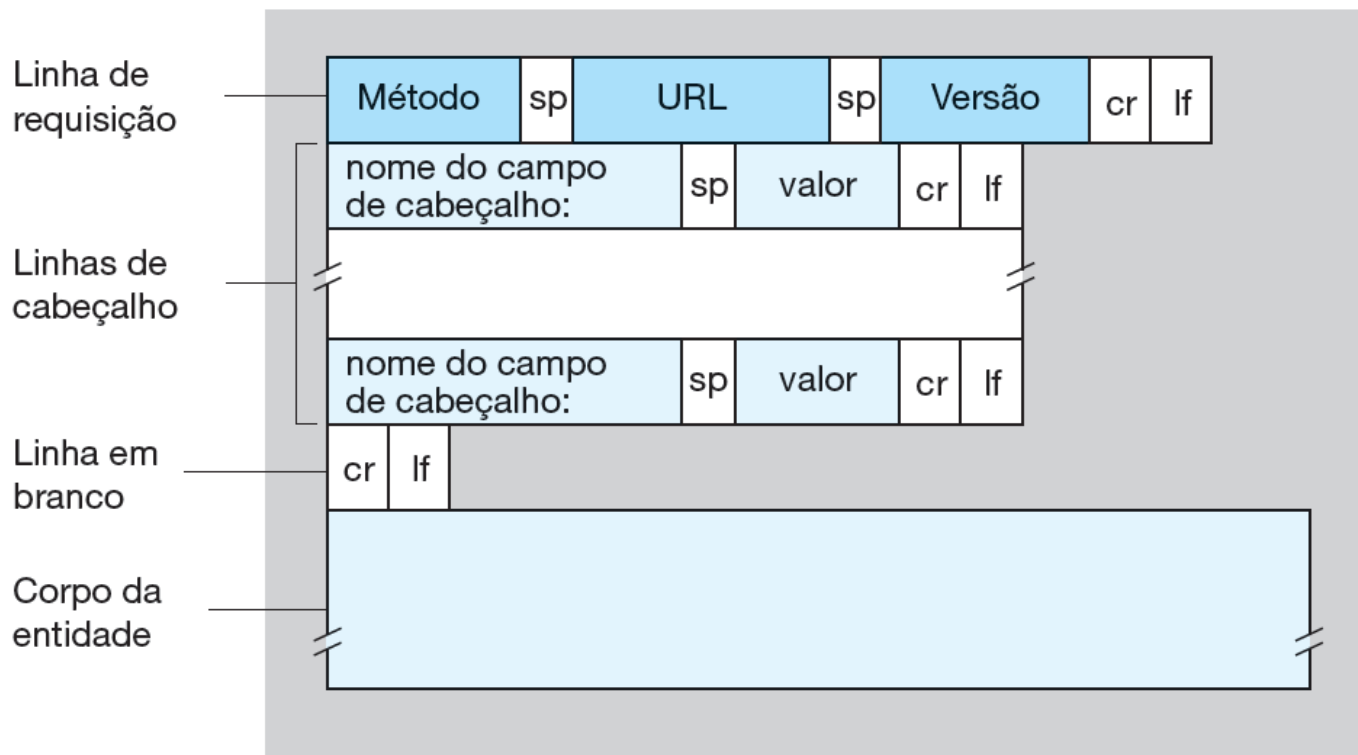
Linha de requisição

| Método | sp | URL | sp | Versão | cr | lf |
|---|---|---|---|---|---|---|

Linhas de cabeçalho

| nome do campo de cabeçalho: | sp | valor | cr | lf |
|---|---|---|---|---|

| nome do campo de cabeçalho: | sp | valor | cr | lf |
|---|---|---|---|---|

Linha em branco

| cr | lf |
|---|---|

Corpo da entidade